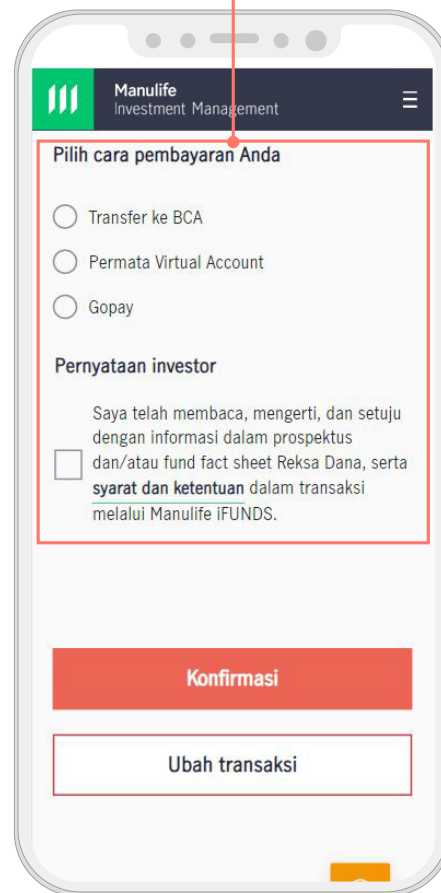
Manulife
Investment Management

Pilih cara pembayaran Anda

Transfer ke BCA

Permata Virtual Account

Gopay

Pernyataan investor

Saya telah membaca, mengerti, dan setuju dengan informasi dalam prospektus dan/atau fund fact sheet Reksa Dana, serta syarat dan ketentuan dalam transaksi melalui Manulife iFUNDS.

Konfirmasi

Ubah transaksi